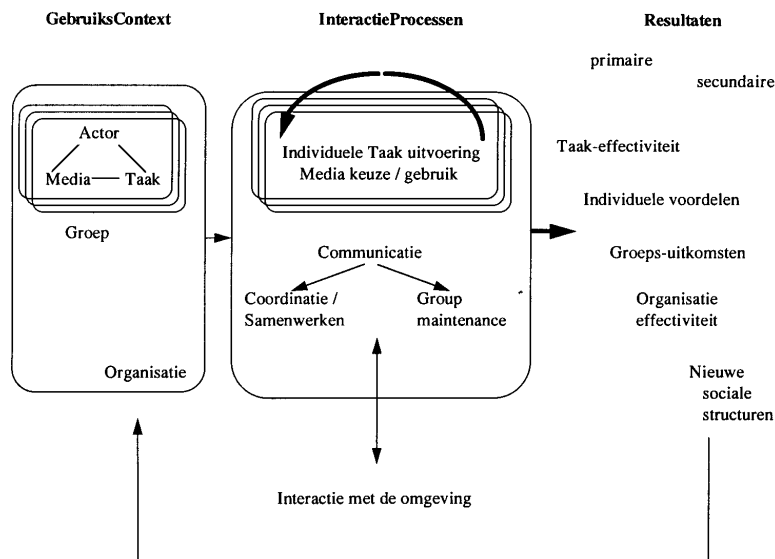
GebruiksContext

InteractieProcessen

Resultaten

primaire

secundaire

Actor

Media

Taak

Groep

Organisatie

Individuele Taak uitvoering
Media keuze / gebruik

Communicatie

Coordinatie / Samenwerken

Group maintenance

Taak-effectiviteit

Individuele voordelen

Groeps-uitkomsten

Organisatie effectiviteit

Nieuwe sociale structuren

Interactie met de omgeving